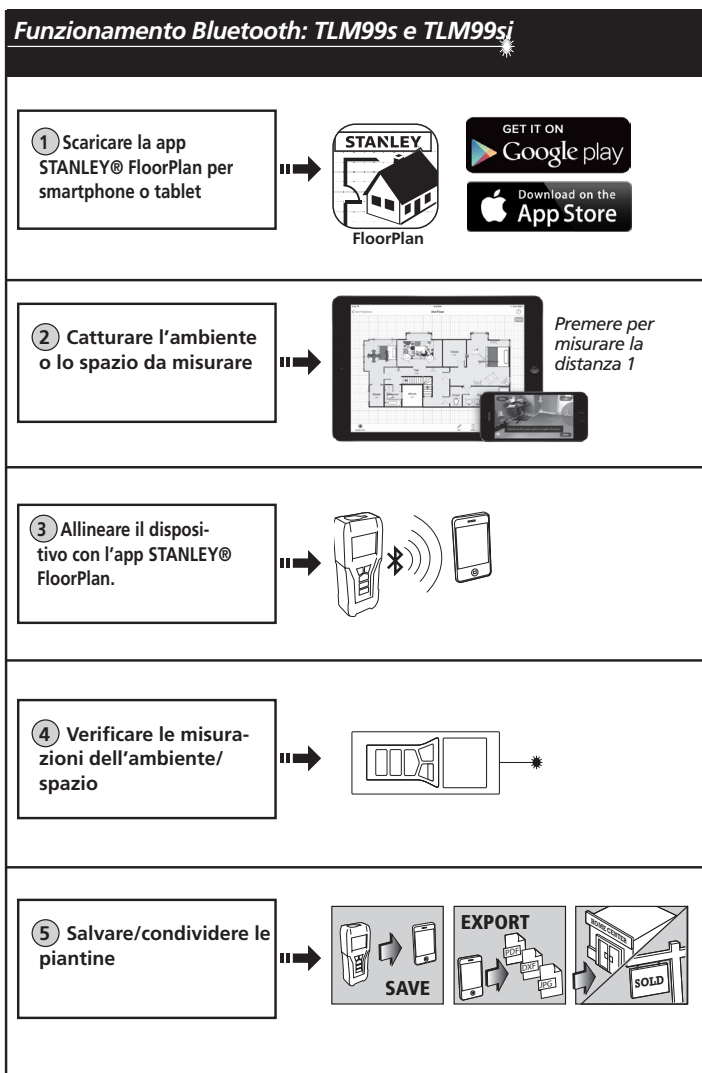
Funzionamento Bluetooth: TLM99s e TLM99si

1 Scaricare la app STANLEY® FloorPlan per smartphone o tablet

STANLEY

FloorPlan

GET IT ON Google play

Download on the App Store

2 Catturare l'ambiente o lo spazio da misurare

Premere per misurare la distanza 1

3 Allineare il dispositivo con l'app STANLEY® FloorPlan.

4 Verificare le misurazioni dell'ambiente/spazio

5 Salvare/condividere le piantine

SAVE

EXPORT

PDF

DXF

JPG

HOME CENTER

SOLD